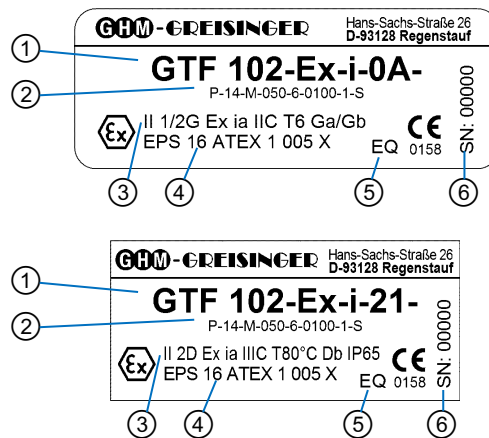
GHM-GREISINGER
Hans-Sachs-Straße 26
D-93128 Regenstauf

1
GTF 102-Ex-i-0A-
2
P-14-M-050-6-0100-1-S

Ex
II 1/2G Ex ia IIC T6 Ga/Gb
EPS 16 ATEX 1 005 X
CE
0158
EQ
SN: 00000
3
4
5
6

GHM-GREISINGER
Hans-Sachs-Straße 26
D-93128 Regenstauf

1
GTF 102-Ex-i-21-
2
P-14-M-050-6-0100-1-S

Ex
II 2D Ex ia IIIC T80°C Db IP65
EPS 16 ATEX 1 005 X
CE
0158
EQ
SN: 00000
3
4
5
6